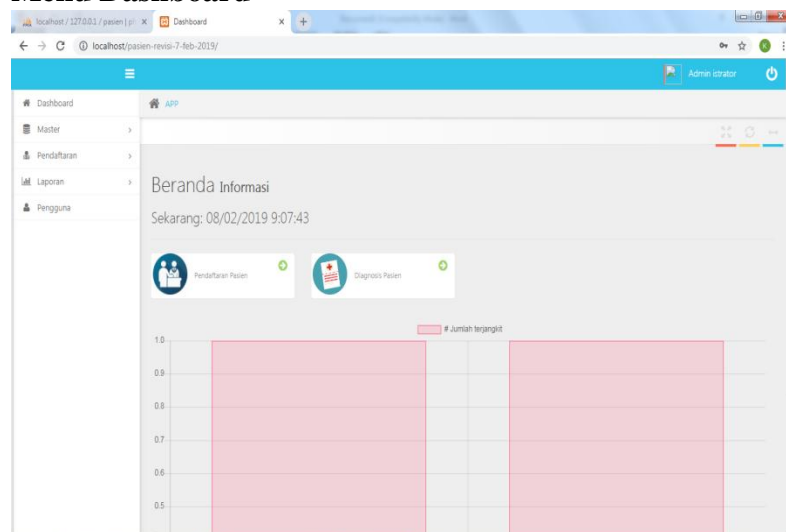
Menu Dashboard

localhost / 127.0.0.1 / pasien | p
Dashboard
localhost/pasien-revisi-7-feb-2019/

Admin istrator

Dashboard
Master
Pendaftaran
Laporan
Pengguna

APP

Beranda Informasi

Sekarang: 08/02/2019 9:07:43

Pendaftaran Pasien
Diagnosis Pasien

# Jumlah terjangkit

1.0
0.9
0.8
0.7
0.6
0.5